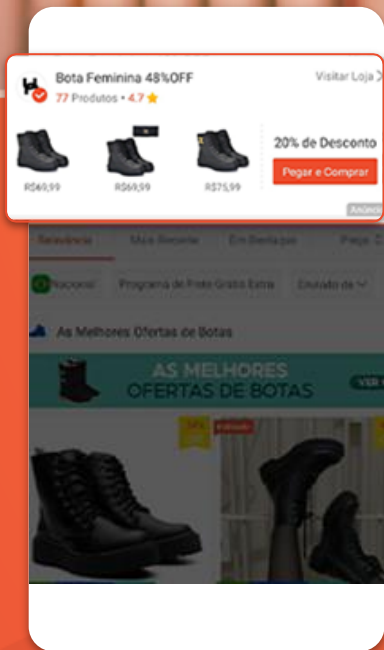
Bota Feminina 48%OFF
77 Produtos • 4.7
Visitar Loja >
R$60,99
R$69,99
R$75,99
20% de Desconto
Pegar e Comprar
Anúncio
Relevância
Mais Recente
Em Destaque
Preço
Nacional
Programa de Frete Grátis Extra
Enviado de
As Melhores Ofertas de Botas
AS MELHORES OFERTAS DE BOTAS
VER